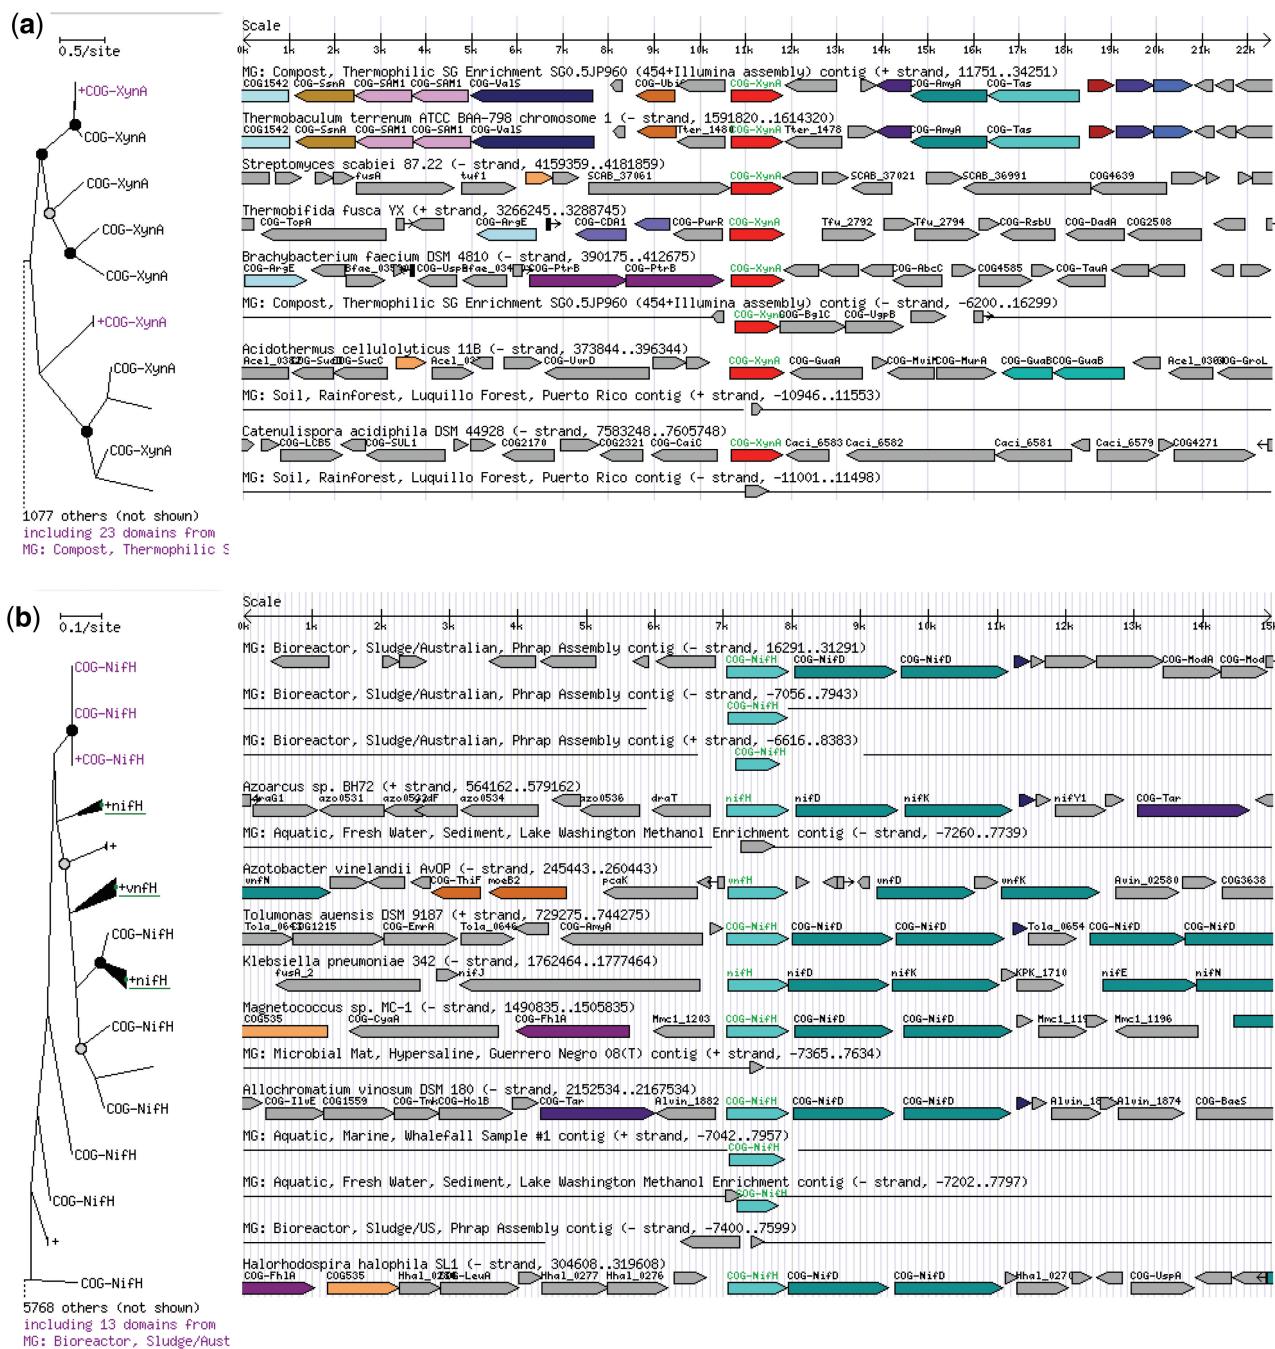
(a)

0.5/site

+COG-XynA
COG-XynA
COG-XynA
COG-XynA
COG-XynA
+COG-XynA
COG-XynA
COG-XynA

1077 others (not shown)
including 23 domains from
MG: Compost, Thermophilic S

Scale
0k 1k 2k 3k 4k 5k 6k 7k 8k 9k 10k 11k 12k 13k 14k 15k 16k 17k 18k 19k 20k 21k 22k

MG: Compost, Thermophilic SG Enrichment SG0.5JP960 (454+Illumina assembly) contig (+ strand, 11751..34251)
COG1542 COG-SsnA COG-SAM1 COG-SAM1 COG-ValS COG-Ubi COG-XynA COG-AmyA COG-Tas

Thermobaculum terrenum ATCC BAA-798 chromosome 1 (- strand, 1591820..1614320)
COG1542 COG-SsnA COG-SAM1 COG-SAM1 COG-ValS Tter_1480 COG-XynA Tter_1478 COG-AmyA COG-Tas

Streptomyces scabiei 87.22 (- strand, 4159359..4181859)
fusA tuf1 SCAB_37061 COG-XynA SCAB_37021 SCAB_36991 COG4639

Thermobifida fusca YX (+ strand, 3266245..3288745)
COG-TopA COG-ArgE COG-CDA1 COG-PurR COG-XynA Tfu_2792 Tfu_2794 COG-RsbU COG-DadA COG2508

Brachybacterium faecium DSM 4810 (- strand, 390175..412675)
COG-ArgE Bfae_035 COG-UspBfae_034 COG-PtrB COG-PtrB COG-XynA COG-AbcC COG4585 COG-TauA

MG: Compost, Thermophilic SG Enrichment SG0.5JP960 (454+Illumina assembly) contig (- strand, -6200..16299)
COG-XynA COG-BglC COG-UgpB

Acidothermus cellulolyticus 11B (- strand, 373844..396344)
Acel_03 COG-SucD COG-SucC Acel_03 COG-UvrD COG-XynA COG-GuaA COG-MviN COG-MurA COG-GuaB COG-GuaB Acel_03 COG-GroL

MG: Soil, Rainforest, Luquillo Forest, Puerto Rico contig (+ strand, -10946..11553)

Catenulispora acidiphila DSM 44928 (- strand, 7583248..7605748)
COG-LCB5 COG-SUL1 COG2170 COG2321 COG-CaiC COG-XynA Caci_6583 Caci_6582 Caci_6581 Caci_6579 COG4271

MG: Soil, Rainforest, Luquillo Forest, Puerto Rico contig (- strand, -11001..11498)

(b)

0.1/site

COG-NifH
COG-NifH
+COG-NifH
+nifH
+
+vnfH
COG-NifH
+nifH
COG-NifH
COG-NifH
COG-NifH
COG-NifH
+
COG-NifH

5768 others (not shown)
including 13 domains from
MG: Bioreactor, Sludge/Aust

Scale
0k 1k 2k 3k 4k 5k 6k 7k 8k 9k 10k 11k 12k 13k 14k 15k

MG: Bioreactor, Sludge/Australian, Phrap Assembly contig (- strand, 16291..31291)
COG-NifH COG-NifD COG-NifD COG-ModA COG-Mod

MG: Bioreactor, Sludge/Australian, Phrap Assembly contig (- strand, -7056..7943)
COG-NifH

MG: Bioreactor, Sludge/Australian, Phrap Assembly contig (+ strand, -6616..8383)
COG-NifH

Azoarcus sp. BH72 (+ strand, 564162..579162)
aG1 azo0531 azo0532 dF azo0534 azo0536 draT nifH nifD nifK nifY1 COG-Tar

MG: Aquatic, Fresh Water, Sediment, Lake Washington Methanol Enrichment contig (- strand, -7260..7739)

Azotobacter vinelandii AvOP (- strand, 245443..260443)
vnfN COG-ThiF moeB2 pcaK vnfH vnfD vnfK Avin_02580 COG3638

Tolumonas auensis DSM 9187 (+ strand, 729275..744275)
Tola_064 COG1215 COG-EmrA Tola_0646 COG-AmyA COG-NifH COG-NifD COG-NifD Tola_0654 COG-NifD COG-NifD

Klebsiella pneumoniae 342 (- strand, 1762464..1777464)
fusA_2 nifJ nifH nifD nifK KPK_1710 nifE nifN

Magnetococcus sp. MC-1 (- strand, 1490835..1505835)
COG535 COG-CyaA COG-FhlA Mmc1_1203 COG-NifH COG-NifD COG-NifD Mmc1_119 Mmc1_1196

MG: Microbial Mat, Hypersaline, Guerrero Negro 08(T) contig (+ strand, -7365..7634)

Allochromatium vinosum DSM 180 (- strand, 2152534..2167534)
COG-IleE COG1559 COG-Tmk COG-HolB COG-Tar Alvin_1882 COG-NifH COG-NifD COG-NifD Alvin_18 Alvin_1874 COG-BaeS

MG: Aquatic, Marine, Whalefall Sample #1 contig (+ strand, -7042..7957)
COG-NifH

MG: Aquatic, Fresh Water, Sediment, Lake Washington Methanol Enrichment contig (- strand, -7202..7797)
COG-NifH

MG: Bioreactor, Sludge/US, Phrap Assembly contig (- strand, -7400..7599)

Halorhodospira halophila SL1 (- strand, 304608..319608)
COG-FhlA COG535 Hhal_02 COG-LeuA Hhal_0277 Hhal_0276 COG-NifH COG-NifD COG-NifD Hhal_027 COG-UspA